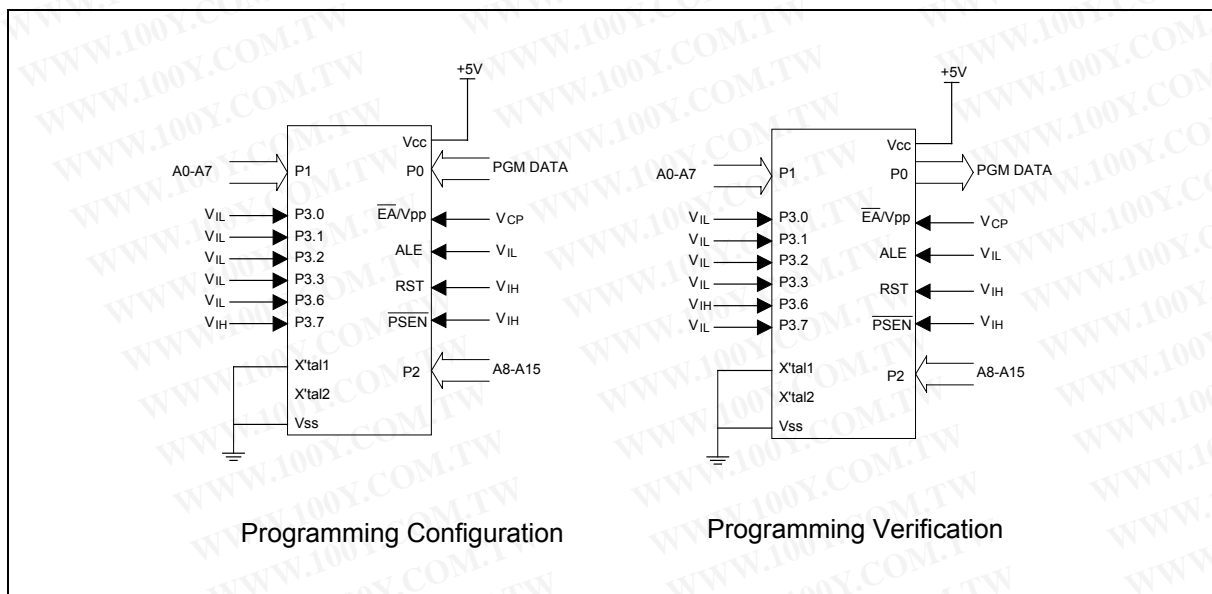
+5V

A0-A7
P1
Vcc
P0
PGM DATA
$V_{IL}$ P3.0
$V_{IL}$ P3.1
$V_{IL}$ P3.2
$V_{IL}$ P3.3
$V_{IL}$ P3.6
$V_{IH}$ P3.7
$\overline{EA}$/Vpp $V_{CP}$
ALE $V_{IL}$
RST $V_{IH}$
$\overline{PSEN}$ $V_{IH}$
X'tal1
X'tal2
P2
A8-A15
Vss

Programming Configuration

+5V

A0-A7
P1
Vcc
P0
PGM DATA
$V_{IL}$ P3.0
$V_{IL}$ P3.1
$V_{IL}$ P3.2
$V_{IL}$ P3.3
$V_{IH}$ P3.6
$V_{IL}$ P3.7
$\overline{EA}$/Vpp $V_{CP}$
ALE $V_{IL}$
RST $V_{IH}$
$\overline{PSEN}$ $V_{IH}$
X'tal1
X'tal2
P2
A8-A15
Vss

Programming Verification

WWW.100Y.COM.TW